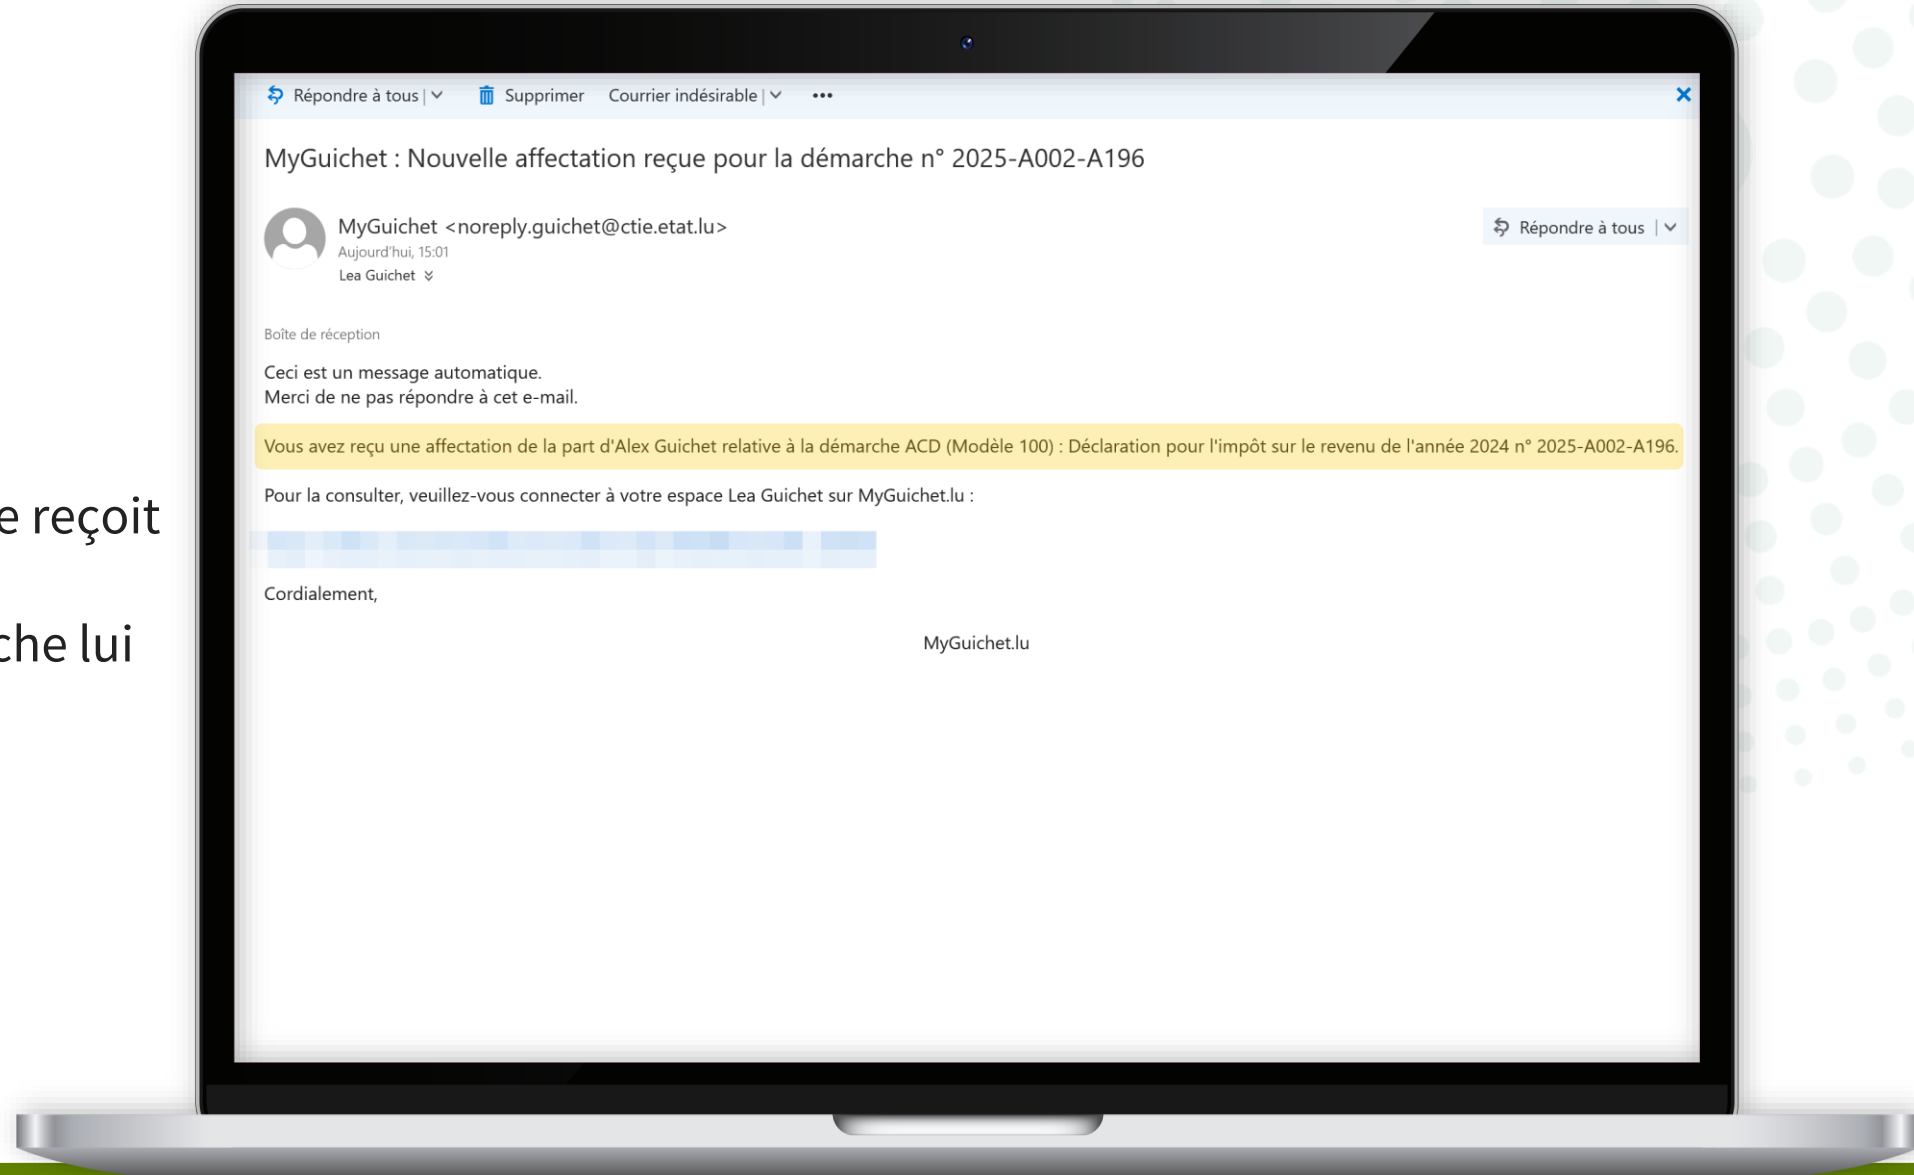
e reçoit

che lui

Répondre à tous | Supprimer Courrier indésirable | •••

MyGuichet : Nouvelle affectation reçue pour la démarche n° 2025-A002-A196

MyGuichet <noreply.guichet@ctie.etat.lu>
Aujourd'hui, 15:01
Lea Guichet

Répondre à tous |

Boîte de réception

Ceci est un message automatique.
Merci de ne pas répondre à cet e-mail.

Vous avez reçu une affectation de la part d'Alex Guichet relative à la démarche ACD (Modèle 100) : Déclaration pour l'impôt sur le revenu de l'année 2024 n° 2025-A002-A196.

Pour la consulter, veuillez-vous connecter à votre espace Lea Guichet sur MyGuichet.lu :

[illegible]

Cordialement,

MyGuichet.lu